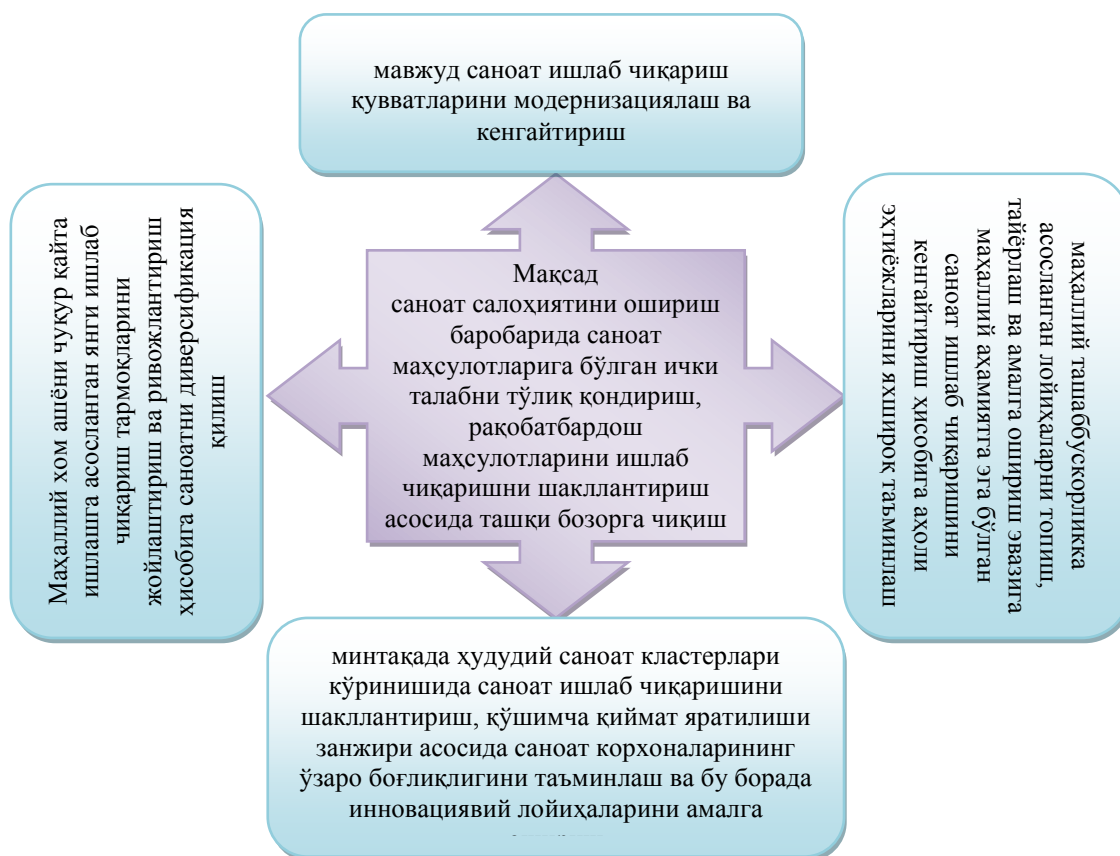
мавжуд саноат ишлаб чиқариш қувватларини модернизациялаш ва кенгайтириш

Маҳаллий хом ашёни чуқур қайта ишлашга асосланган янги ишлаб чиқариш тармоқларини жойлаштириш ва ривожлантириш ҳисобига саноатни диверсификация қилиш

Мақсад
саноат салоҳиятини ошириш баробарида саноат маҳсулотларига бўлган ички талабни тўлиқ қондириш, рақобатбардош маҳсулотларини ишлаб чиқаришни шакллантириш асосида ташқи бозорга чиқиш

маҳаллий ташаббускорликка асосланган лойиҳаларни топиш, тайёрлаш ва амалга ошириш эвазига маҳаллий аҳамиятга эга бўлган саноат ишлаб чиқаришни кенгайтириш ҳисобига аҳоли эҳтиёжларини яхшироқ таъминлаш

минтақада ҳудудий саноат кластерлари кўринишида саноат ишлаб чиқаришини шакллантириш, қўшимча қиймат яратилиши занжири асосида саноат корхоналарининг ўзаро боғлиқлигини таъминлаш ва бу борада инновациявий лойиҳаларини амалга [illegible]